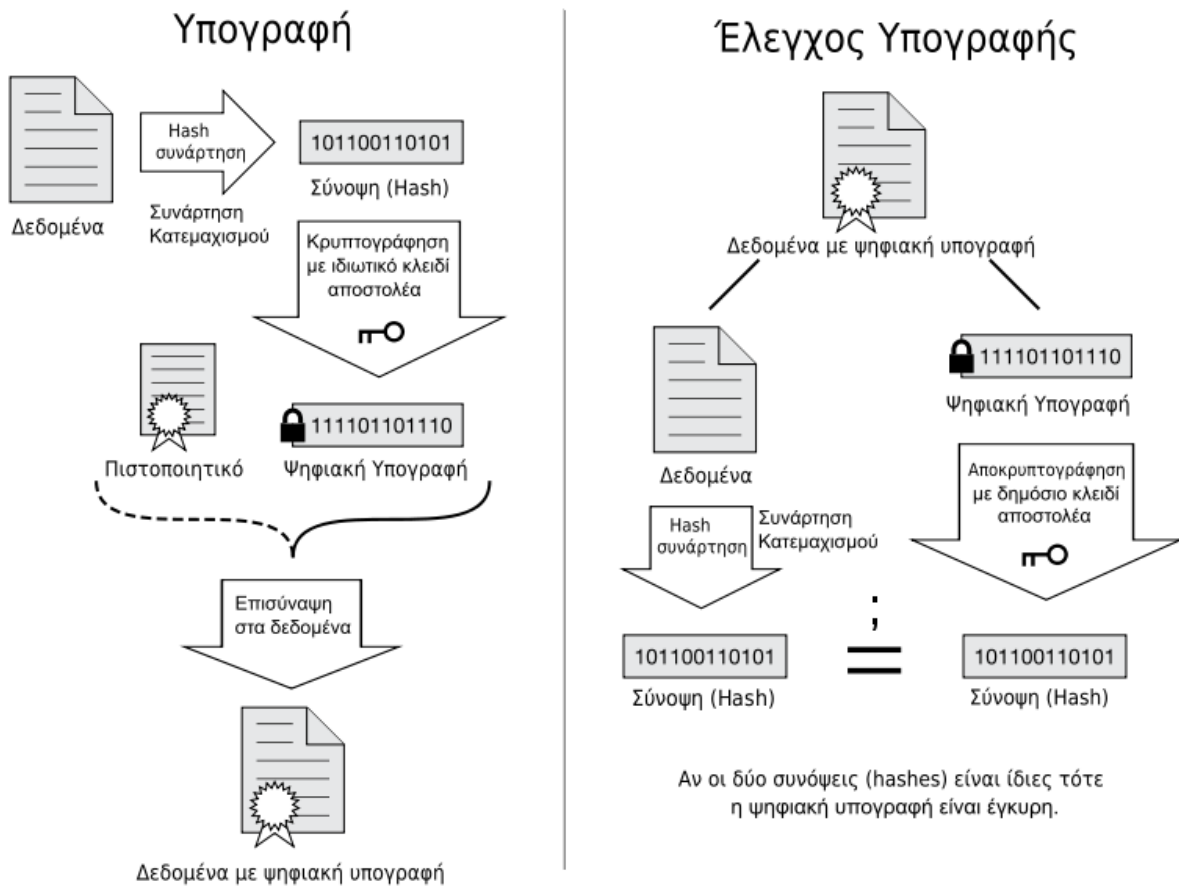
Υπογραφή

Δεδομένα

Hash συνάρτηση

Συνάρτηση Κατεμαχισμού

101100110101

Σύνοψη (Hash)

Κρυπτογράφηση με ιδιωτικό κλειδί αποστολέα

Πιστοποιητικό

111101101110

Ψηφιακή Υπογραφή

Επισύναψη στα δεδομένα

Δεδομένα με ψηφιακή υπογραφή

Έλεγχος Υπογραφής

Δεδομένα με ψηφιακή υπογραφή

Δεδομένα

111101101110

Ψηφιακή Υπογραφή

Hash συνάρτηση

Συνάρτηση Κατεμαχισμού

Αποκρυπτογράφηση με δημόσιο κλειδί αποστολέα

101100110101

Σύνοψη (Hash)

=;

101100110101

Σύνοψη (Hash)

Αν οι δύο συνόψεις (hashes) είναι ίδιες τότε η ψηφιακή υπογραφή είναι έγκυρη.